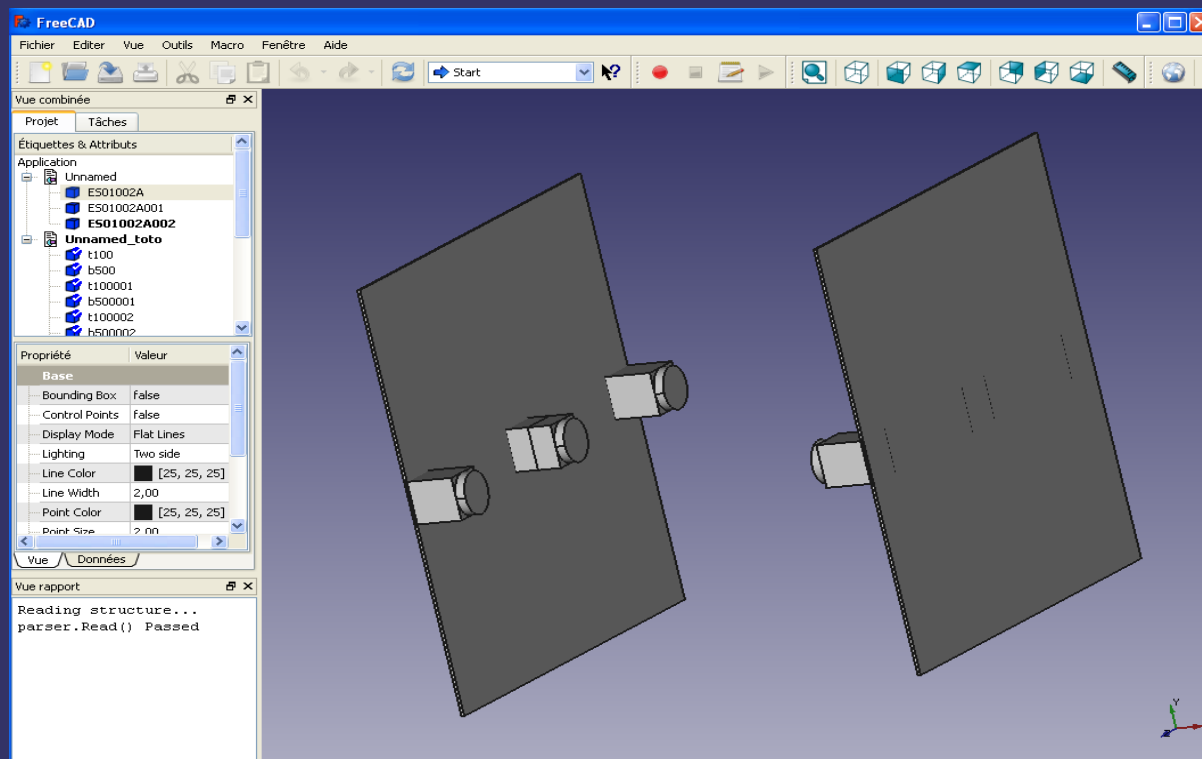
FreeCAD

Fichier Editer Vue Outils Macro Fenêtre Aide

Start

Vue combinée

Projet Tâches

Étiquettes & Attributs

Application
Unnamed
ES01002A
ES01002A001
ES01002A002
Unnamed_toto
t100
b500
t100001
b500001
t100002
b500002

| Propriété | Valeur |
|---|---|
| Base | |
| Bounding Box | false |
| Control Points | false |
| Display Mode | Flat Lines |
| Lighting | Two side |
| Line Color | [25, 25, 25] |
| Line Width | 2,00 |
| Point Color | [25, 25, 25] |
| Point Size | 2,00 |

Vue Données

Vue rapport

Reading structure...
parser.Read() Passed

Y